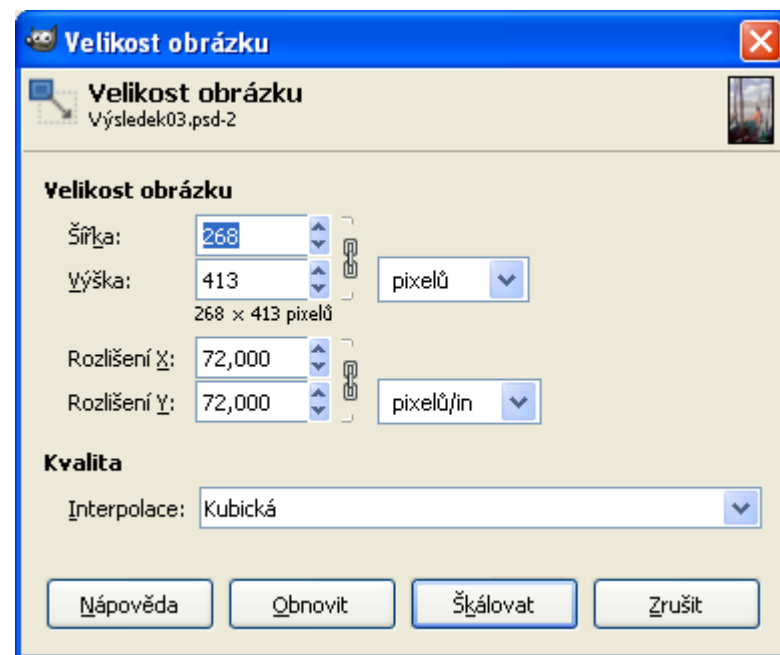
Velikost obrázku

Velikost obrázku
Výsledek03.psd-2

Velikost obrázku

Šířka: 268

Výška: 413

pixelů

268 × 413 pixelů

Rozlišení X: 72,000

Rozlišení Y: 72,000

pixelů/in

Kvalita

Interpolace: Kubická

Nápověda

Obnovit

Škálovat

Zrušit